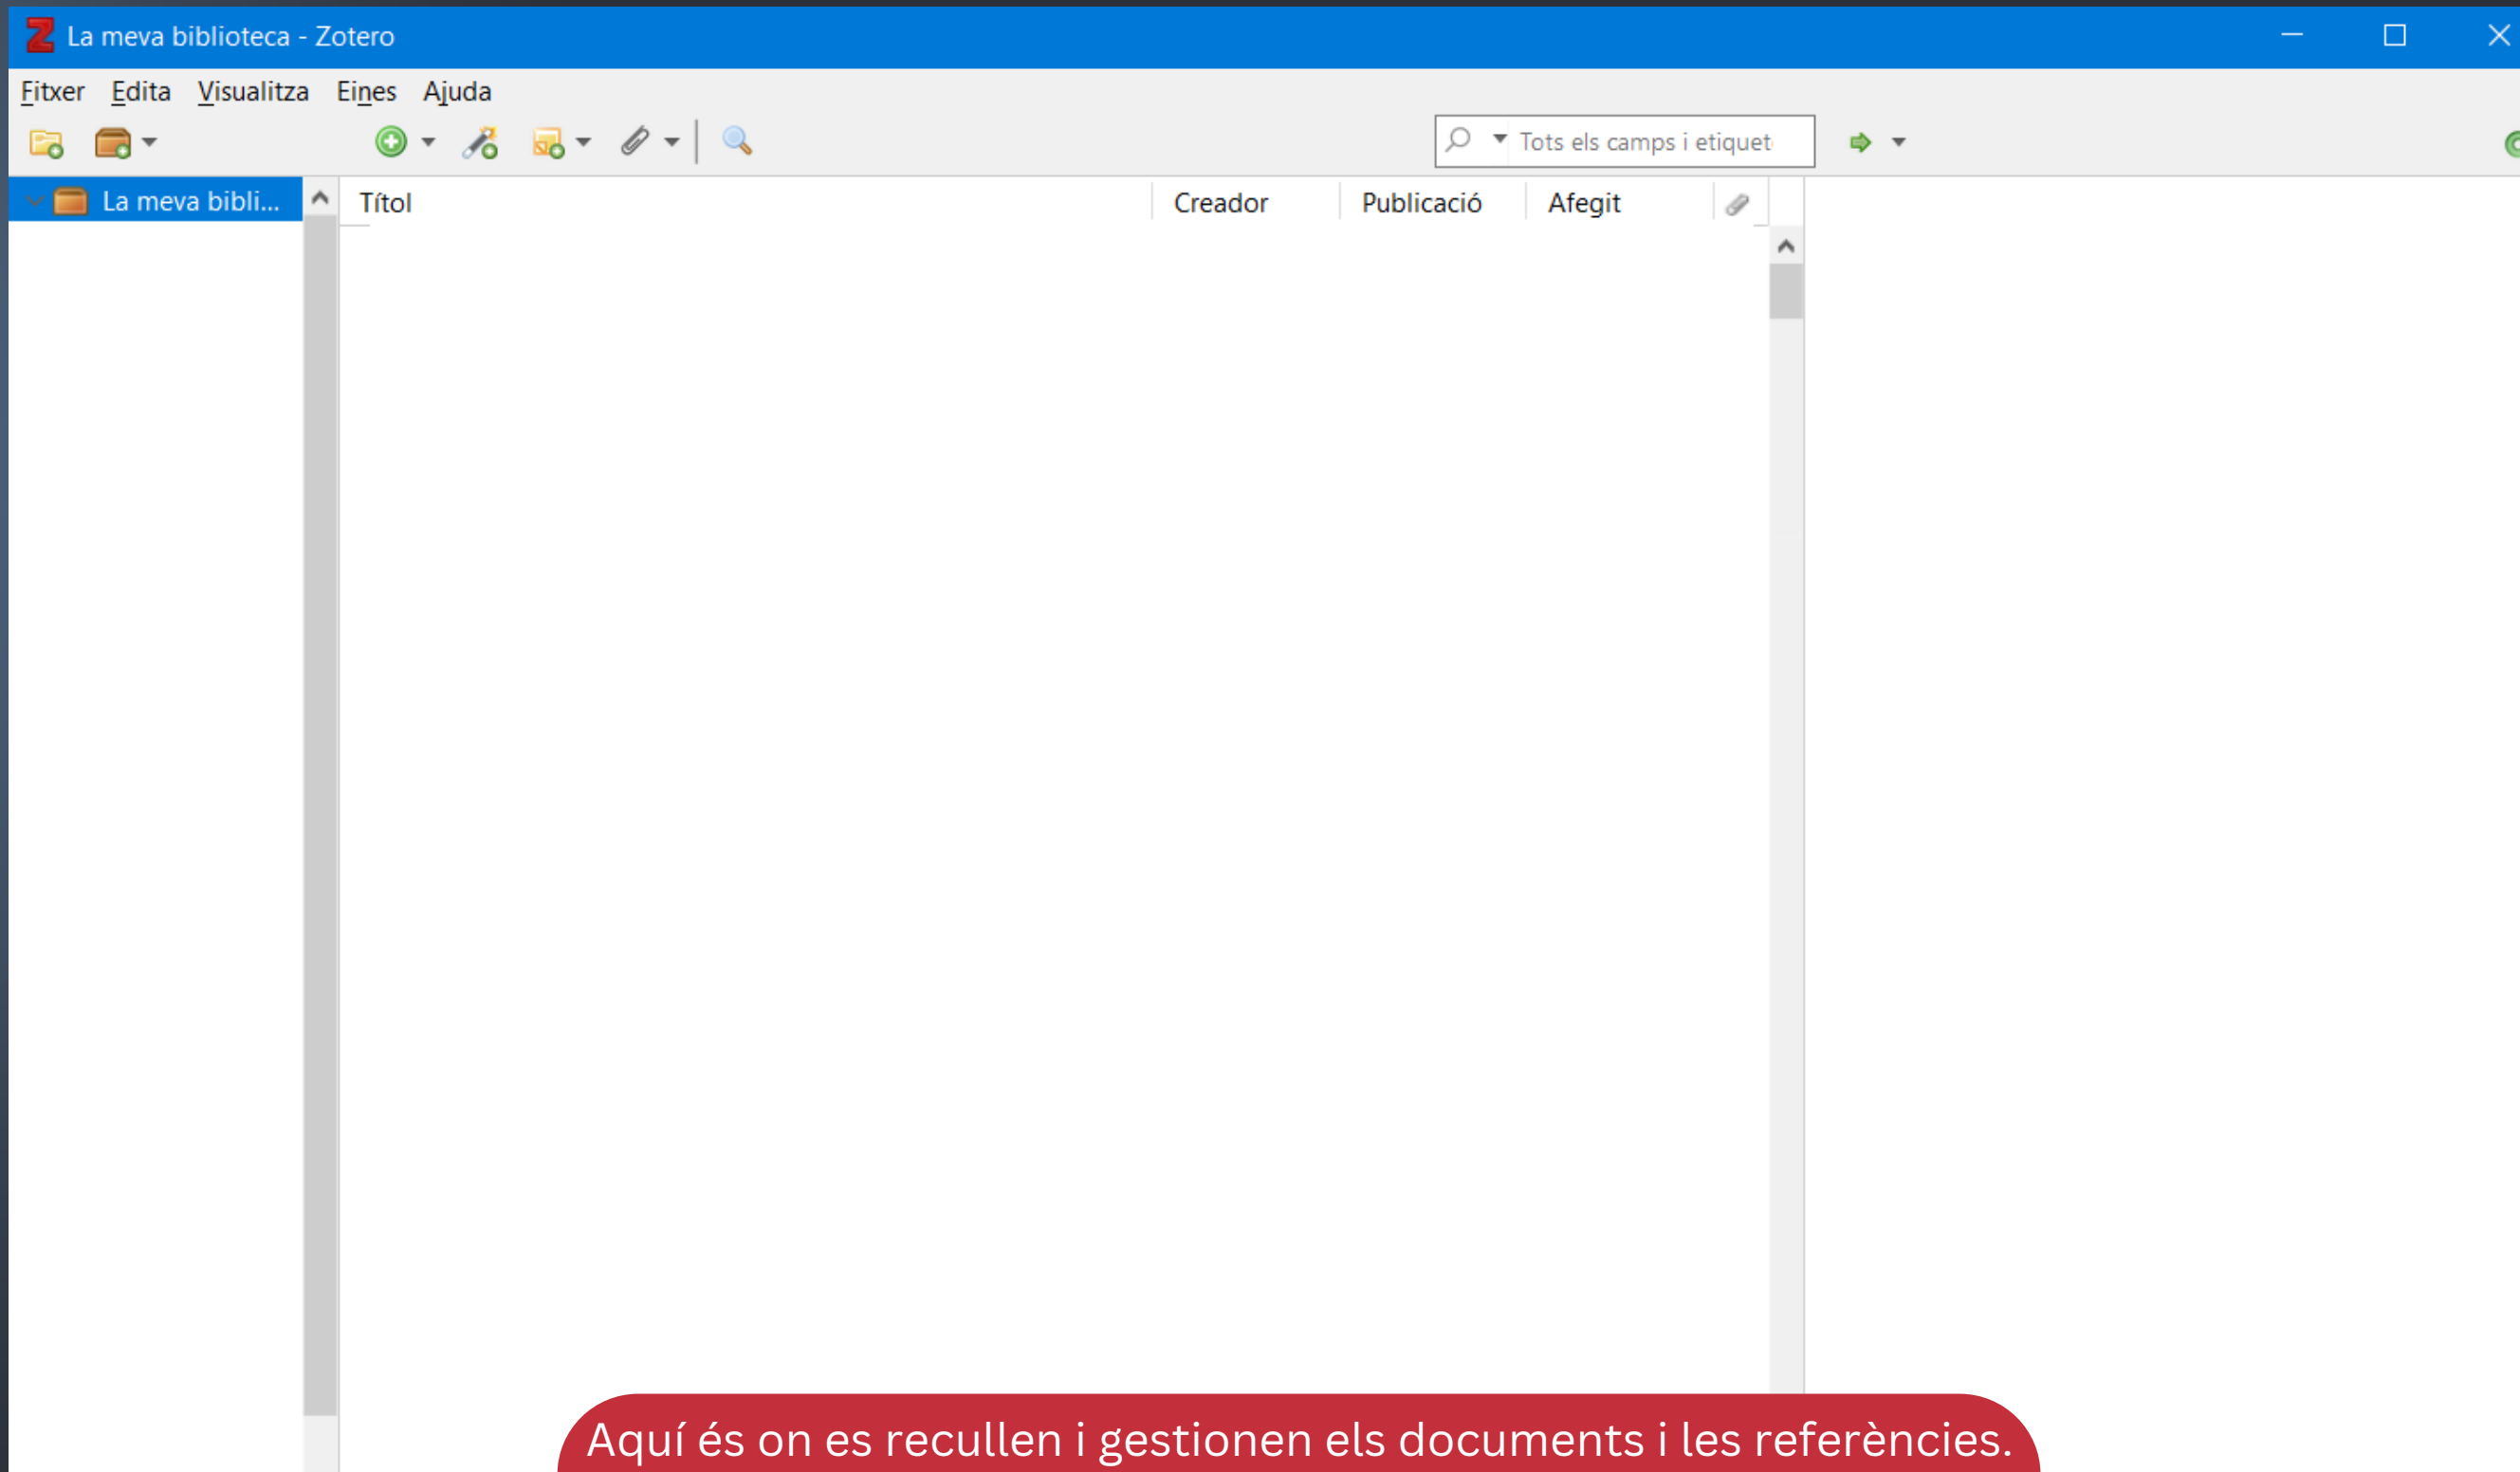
La meva biblioteca - Zotero

Fitxer Edita Visualitza Eines Ajuda

Tots els camps i etiquet

La meva bibli...

| Títol | Creador | Publicació | Afegit |
|---|---|---|---|

Aquí és on es recullen i gestionen els documents i les referències.